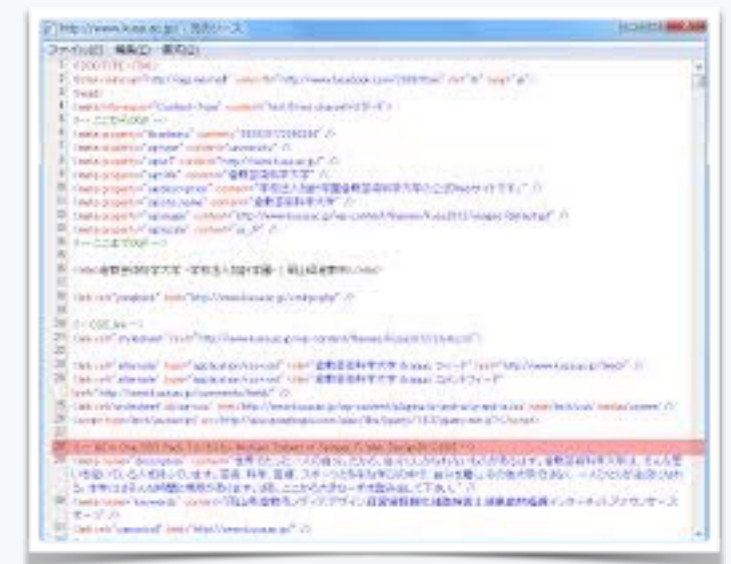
http://www.kusa.ac.jp/ - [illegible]

ファイル(F) 編集(E) 表示(V)

1 <!DOCTYPE html>
2 <html xmlns:og="http://ogp.me/ns#" xmlns:fb="http://www.facebook.com/2008/fbml" dir="ltr" lang="ja">
3 <head>
4 <meta http-equiv="Content-Type" content="text/html; charset=UTF-8" />
5 <!-- ここからOGP -->
6 <meta property="fb:admins" content="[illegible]" />
7 <meta property="og:type" content="university" />
8 <meta property="og:url" content="http://www.kusa.ac.jp/" />
9 <meta property="og:title" content="倉敷芸術科学大学" />
10 <meta property="og:description" content="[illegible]" />
11 <meta property="og:site_name" content="倉敷芸術科学大学" />
12 <meta property="og:image" content="http://www.kusa.ac.jp/wp-content/themes/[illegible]" />
13 <meta property="og:locale" content="ja_JP" />
14 <!-- ここまでOGP -->
15
16 <title>倉敷芸術科学大学 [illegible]</title>
17
18 <link rel="profile" href="http://gmpg.org/xfn/11" />
19
20 <!-- CSS_link -->
21 <link rel="stylesheet" href="http://www.kusa.ac.jp/wp-content/themes/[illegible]" />
22
23 <link rel="alternate" type="application/rss+xml" title="倉敷芸術科学大学 &raquo; フィード" href="http://www.kusa.ac.jp/feed/" />
24 <link rel="alternate" type="application/rss+xml" title="倉敷芸術科学大学 &raquo; コメントフィード" href="http://www.kusa.ac.jp/comments/feed/" />
25 <link rel='stylesheet' id='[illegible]' href='http://www.kusa.ac.jp/wp-content/plugins/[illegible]' type='text/css' media='screen' />
26 <script type='text/javascript' src='http://ajax.googleapis.com/ajax/libs/jquery/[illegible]'></script>
27
28 <!-- All in One SEO Pack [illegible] -->
29 <meta name="description" content="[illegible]" />
30 <meta name="keywords" content="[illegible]" />
31 <link rel="canonical" href="http://www.kusa.ac.jp/" />